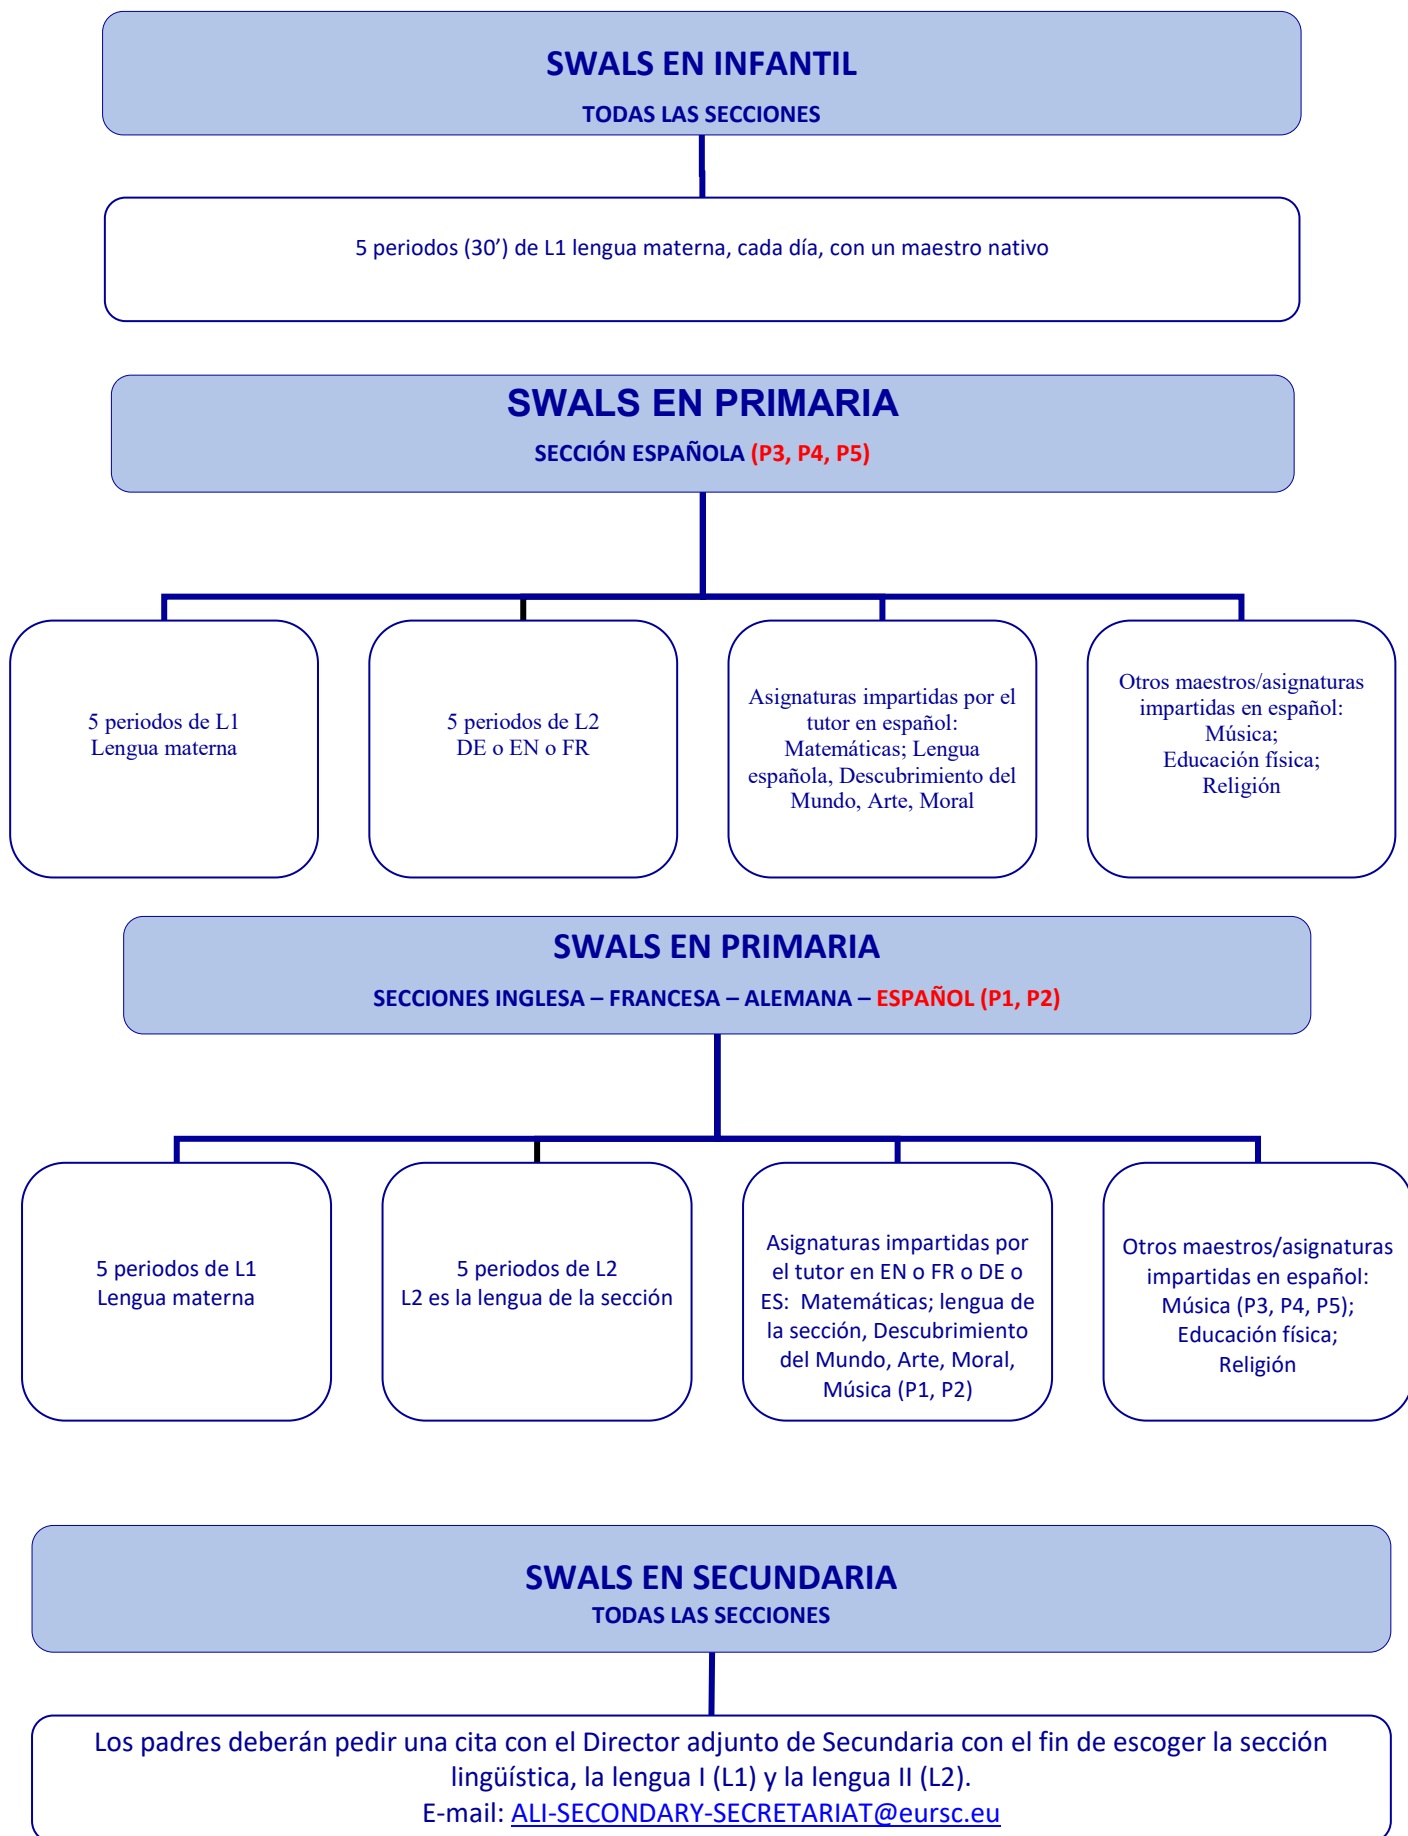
SWALS EN INFANTIL
TODAS LAS SECCIONES

5 periodos (30') de L1 lengua materna, cada día, con un maestro nativo

SWALS EN PRIMARIA
SECCIÓN ESPAÑOLA (P3, P4, P5)

5 periodos de L1
Lengua materna

5 periodos de L2
DE o EN o FR

Asignaturas impartidas por el tutor en español: Matemáticas; Lengua española, Descubrimiento del Mundo, Arte, Moral

Otros maestros/asignaturas impartidas en español: Música; Educación física; Religión

SWALS EN PRIMARIA
SECCIONES INGLESA – FRANCESA – ALEMANA – ESPAÑOL (P1, P2)

5 periodos de L1
Lengua materna

5 periodos de L2
L2 es la lengua de la sección

Asignaturas impartidas por el tutor en EN o FR o DE o ES: Matemáticas; lengua de la sección, Descubrimiento del Mundo, Arte, Moral, Música (P1, P2)

Otros maestros/asignaturas impartidas en español: Música (P3, P4, P5); Educación física; Religión

SWALS EN SECUNDARIA
TODAS LAS SECCIONES

Los padres deberán pedir una cita con el Director adjunto de Secundaria con el fin de escoger la sección lingüística, la lengua I (L1) y la lengua II (L2).
E-mail: ALI-SECONDARY-SECRETARIAT@eursc.eu